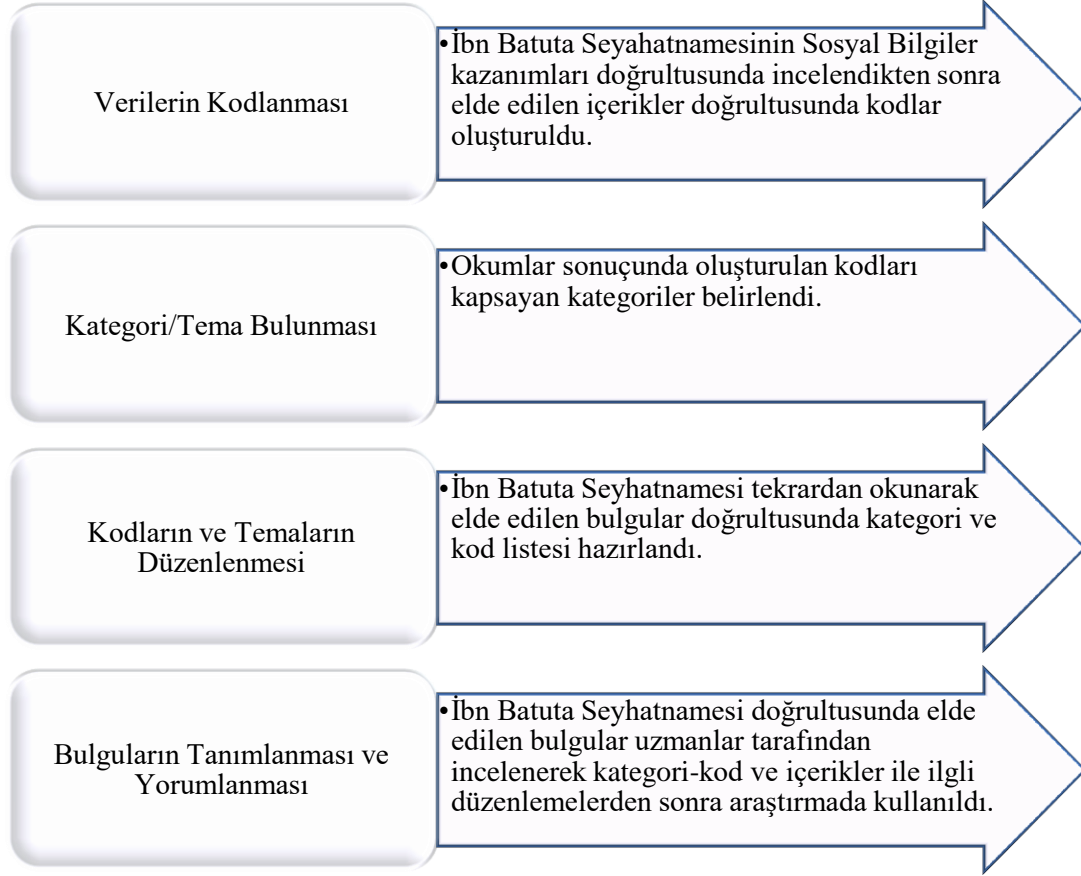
Verilerin Kodlanması

•İbn Batuta Seyahatnamesinin Sosyal Bilgiler kazanımları doğrultusunda incelendikten sonra elde edilen içerikler doğrultusunda kodlar oluşturuldu.

Kategori/Tema Bulunması

•Okumlar sonuçunda oluşturulan kodları kapsayan kategoriler belirlendi.

Kodların ve Temaların Düzenlenmesi

•İbn Batuta Seyahatnamesi tekrardan okunarak elde edilen bulgular doğrultusunda kategori ve kod listesi hazırlandı.

Bulguların Tanımlanması ve Yorumlanması

•İbn Batuta Seyahatnamesi doğrultusunda elde edilen bulgular uzmanlar tarafından incelenerek kategori-kod ve içerikler ile ilgli düzenlemelerden sonra araştırmada kullanıldı.